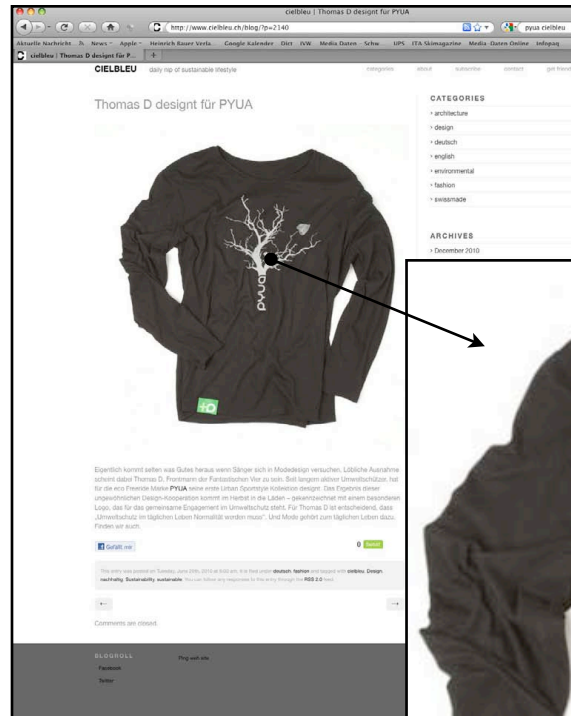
cielbleu | Thomas D designt für PYUA

http://www.cielbleu.ch/blog/?p=2140

pyua cielbleu

Aktuelle Nachricht News Apple Heinrich Bauer Verla Google Kalender Dict JVW Media Daten - Schw UPS ITA Skimagazine Media-Daten Online infopaq

cielbleu | Thomas D designt für P...

CIELBLEU daily nip of sustainable lifestyle

categories about subscribe contact get friends

Thomas D designt für PYUA

pyua

CATEGORIES

architecture

design

deutsch

english

environmental

fashion

swissmade

ARCHIVES

December 2010

Eigentlich kommt selten was Gutes heraus wenn Sänger sich in Modedesign versuchen. Löbliche Ausnahme scheint dabei Thomas D, Frontmann der Fantastischen Vier zu sein. Seit langem aktiver Umweltschützer, hat für die eco Freeride Marke PYUA, seine erste Urban Sportstyle Kollektion designt. Das Ergebnis dieser ungewöhnlichen Design-Kooperation kommt im Herbst in die Läden – gekennzeichnet mit einem besonderen Logo, das für das gemeinsame Engagement im Umweltschutz steht. Für Thomas D ist entscheidend, dass „Umweltschutz im täglichen Leben Normalität werden muss". Und Mode gehört zum täglichen Leben dazu. Finden wir auch.

Gefällt mir

0 tweet

This entry was posted on Tuesday, June 29th, 2010 at 9:00 am. It is filed under deutsch, fashion and tagged with cielbleu, Design, nachhaltig, Sustainability, sustainable. You can follow any responses to this entry through the RSS 2.0 feed.

←

→

Comments are closed.

BLOGROLL

Facebook

Twitter

Plug-in web site